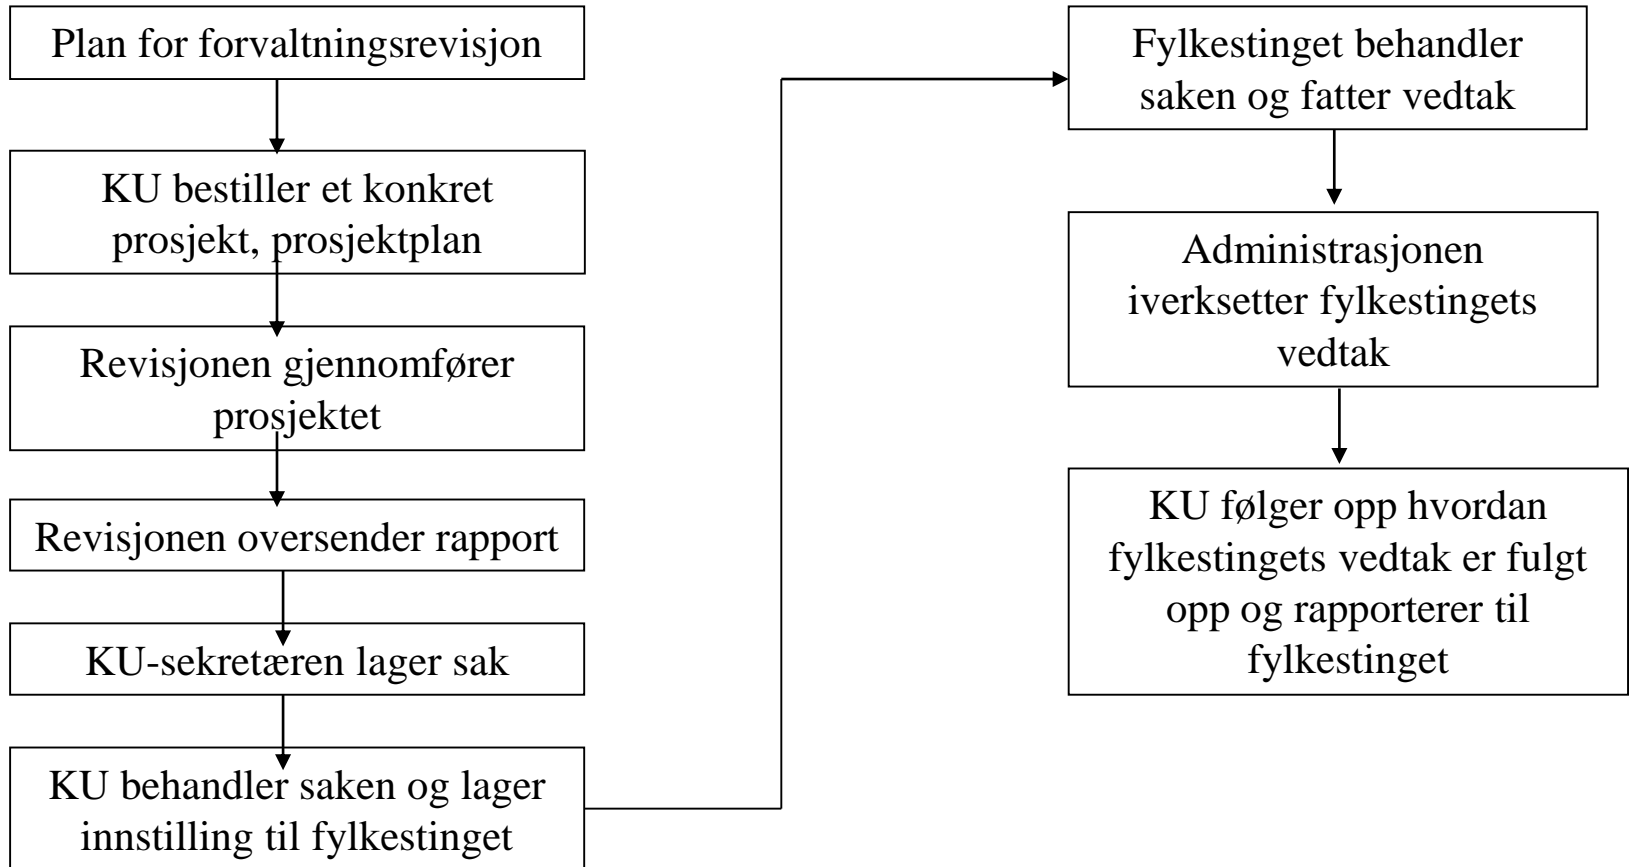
Plan for forvaltningsrevisjon

KU bestiller et konkret prosjekt, prosjektplan

Revisjonen gjennomfører prosjektet

Revisjonen oversender rapport

KU-sekretæren lager sak

KU behandler saken og lager innstilling til fylkestinget

Fylkestinget behandler saken og fatter vedtak

Administrasjonen iverksetter fylkestingets vedtak

KU følger opp hvordan fylkestingets vedtak er fulgt opp og rapporterer til fylkestinget